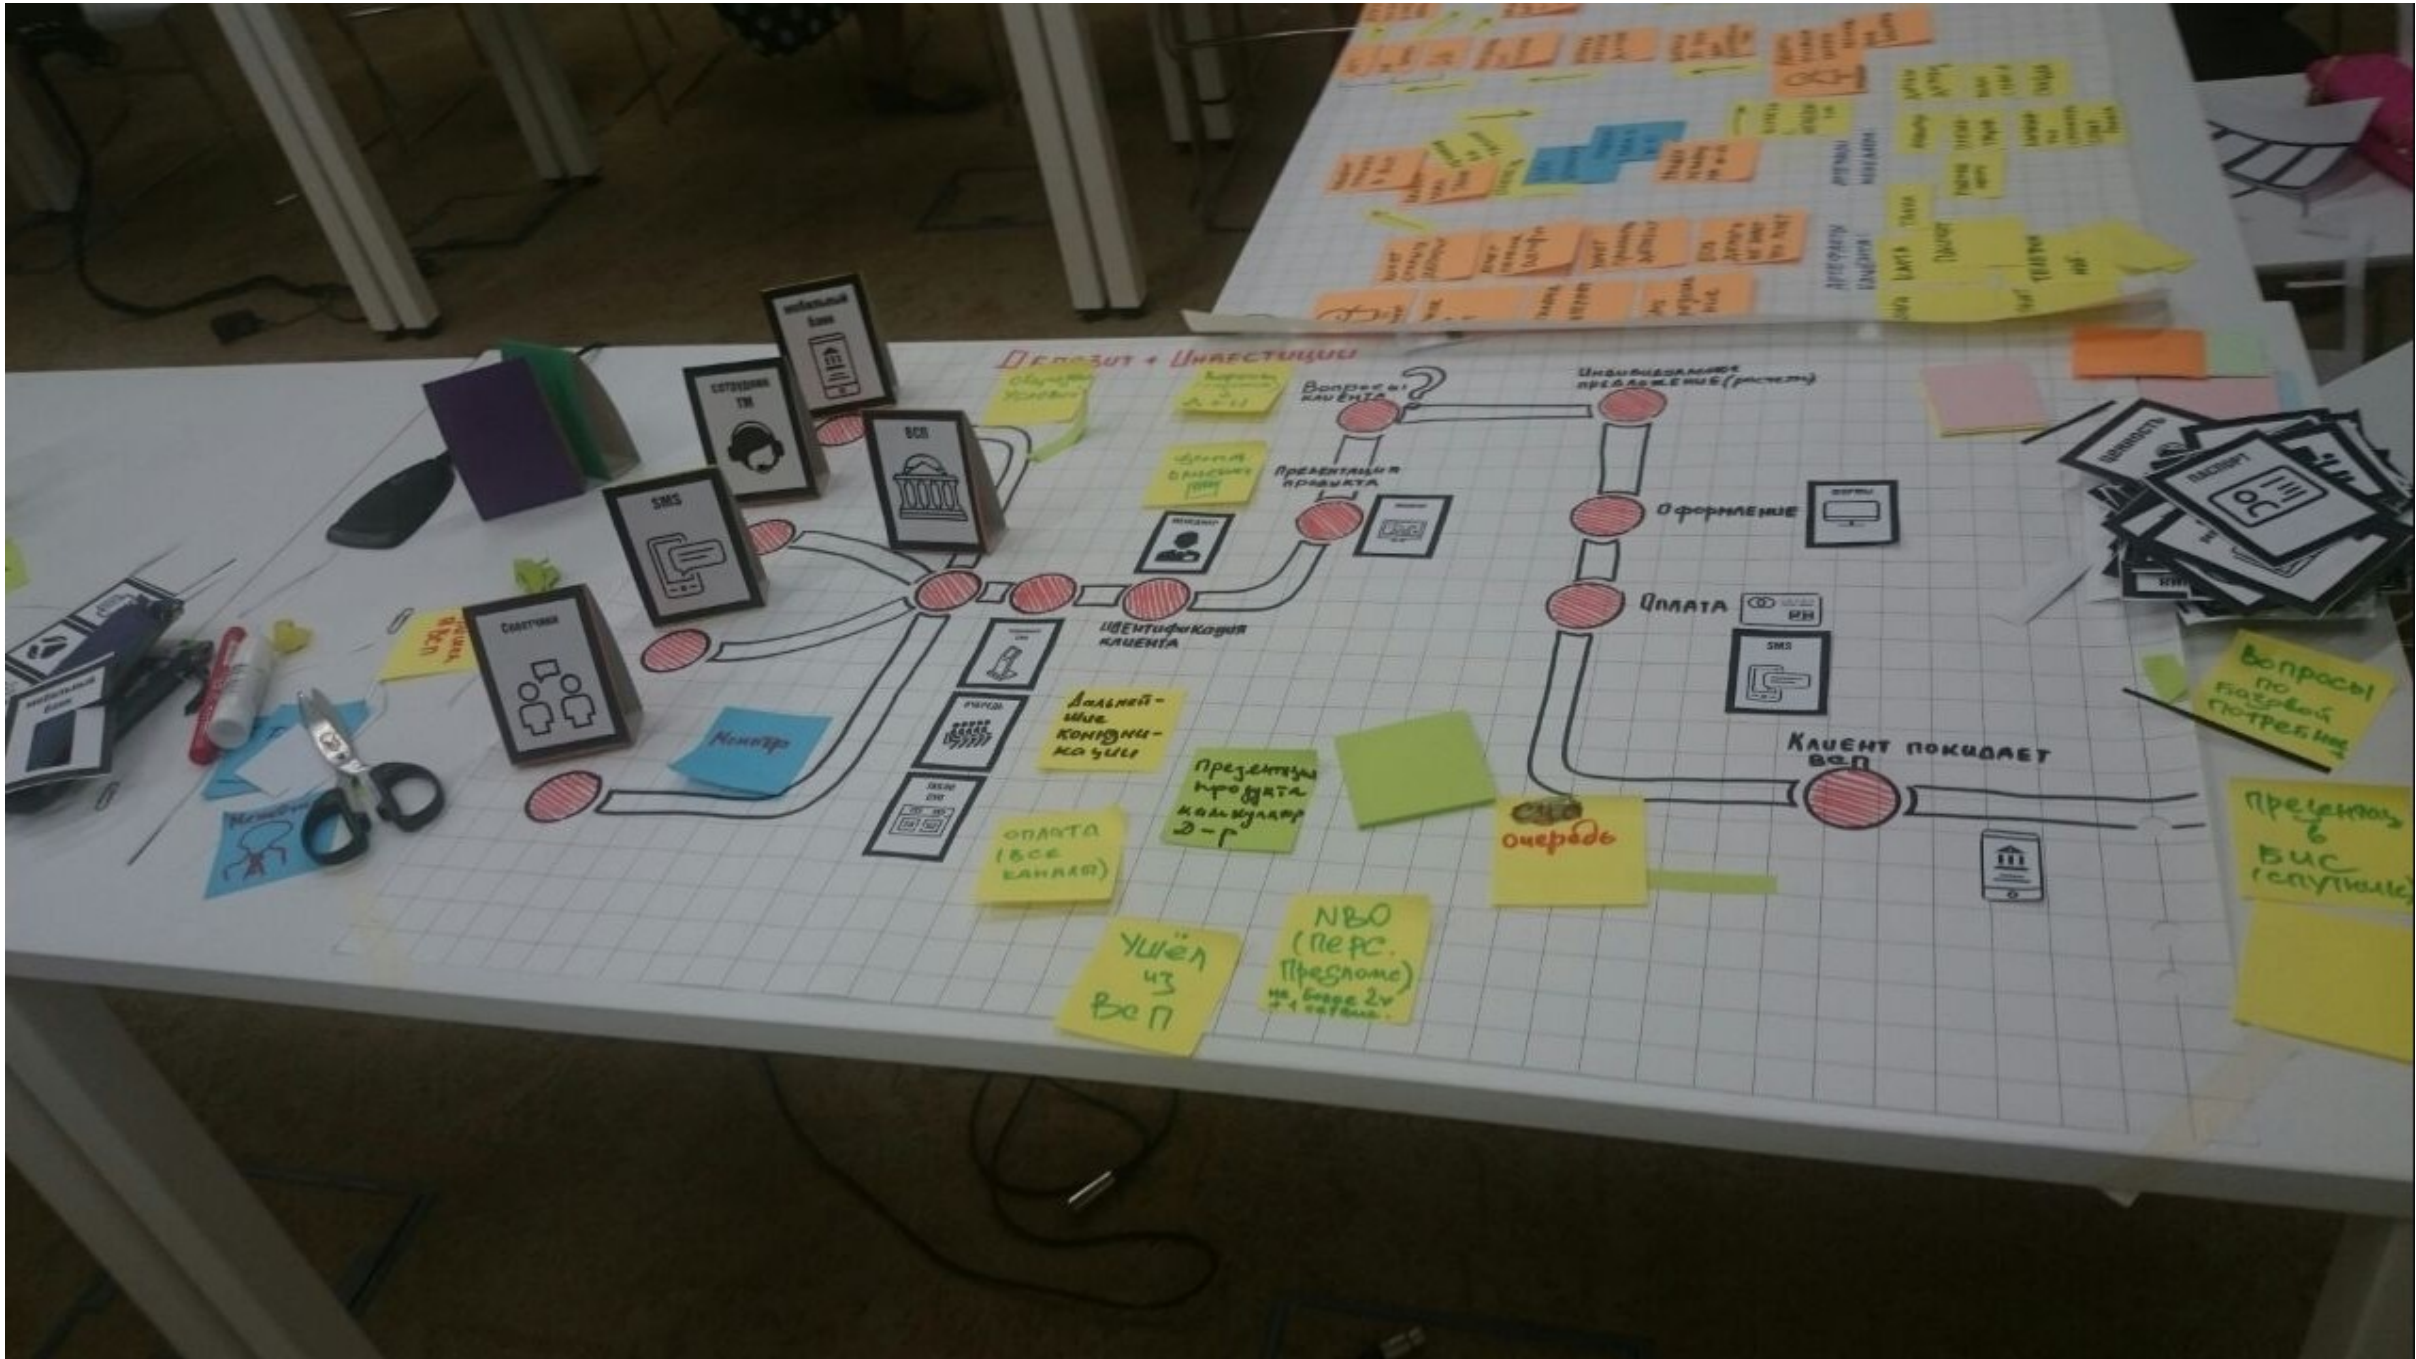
Депозит + Инвестиции

мобильный банк

сотрудник ТМ

ВСП

SMS

Советчики

Вопросы клиента

Индивидуальное предложение (расчеты)

Презентация продукта

Оформление

Оплата

SMS

Идентификация клиента

Дальнейшие коммуникации

Презентация продукта калькулятор Д-р

Клиент покидает ВСП

Очередь

Оплата (все каналы)

Ушёл из ВСП

NBO (перс. предложение)

Монитор

Вопросы по базовой потребности

Претензия в БИС (спутник)

ПАСПОРТ

ЦЕННОСТЬ